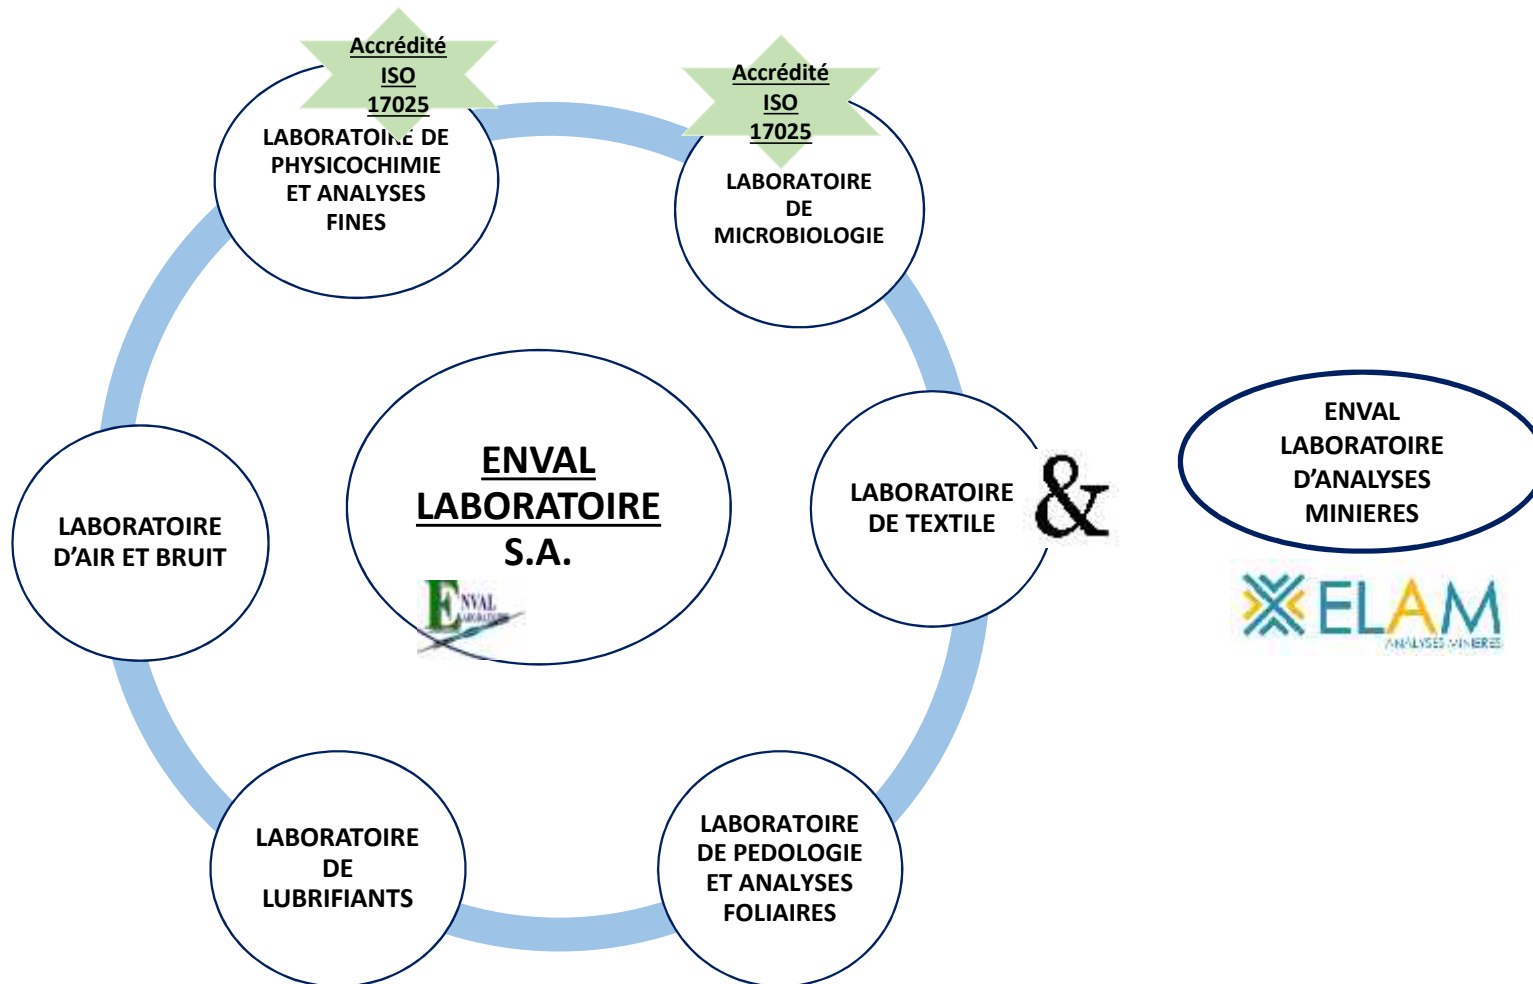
Accrédité
ISO
17025

LABORATOIRE DE PHYSICOCHIMIE ET ANALYSES FINES

Accrédité
ISO
17025

LABORATOIRE DE MICROBIOLOGIE

ENVAL
LABORATOIRE
S.A.

LABORATOIRE D'AIR ET BRUIT

LABORATOIRE DE TEXTILE

&

ENVAL LABORATOIRE D'ANALYSES MINIERES

ELAM
ANALYSES MINIERES

LABORATOIRE DE LUBRIFIANTS

LABORATOIRE DE PEDOLOGIE ET ANALYSES FOLIAIRES